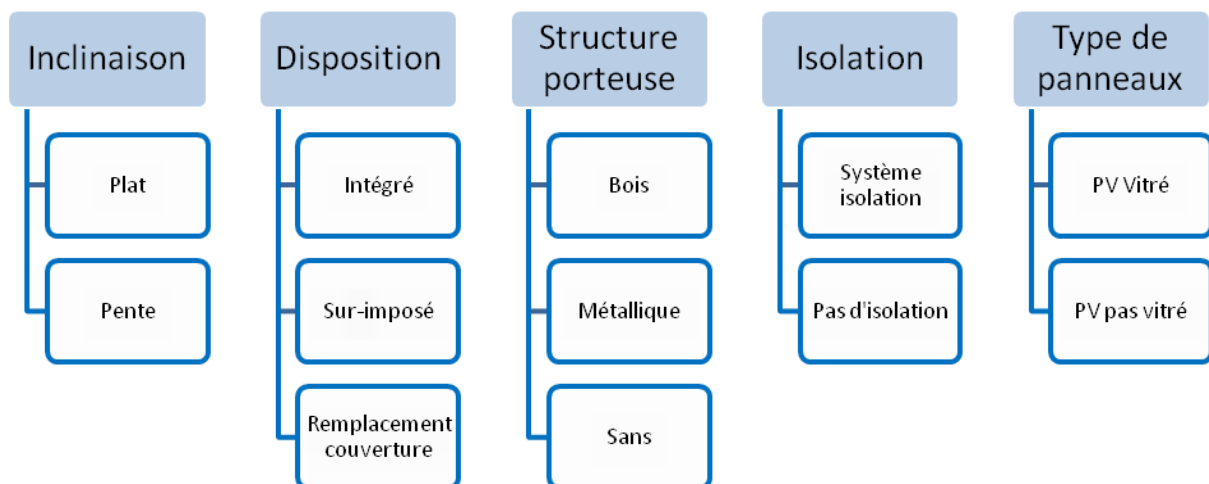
Inclinaison

Plat

Pente

Disposition

Intégré

Sur-imposé

Remplacement couverture

Structure porteuse

Bois

Métallique

Sans

Isolation

Système isolation

Pas d'isolation

Type de panneaux

PV Vitré

PV pas vitré